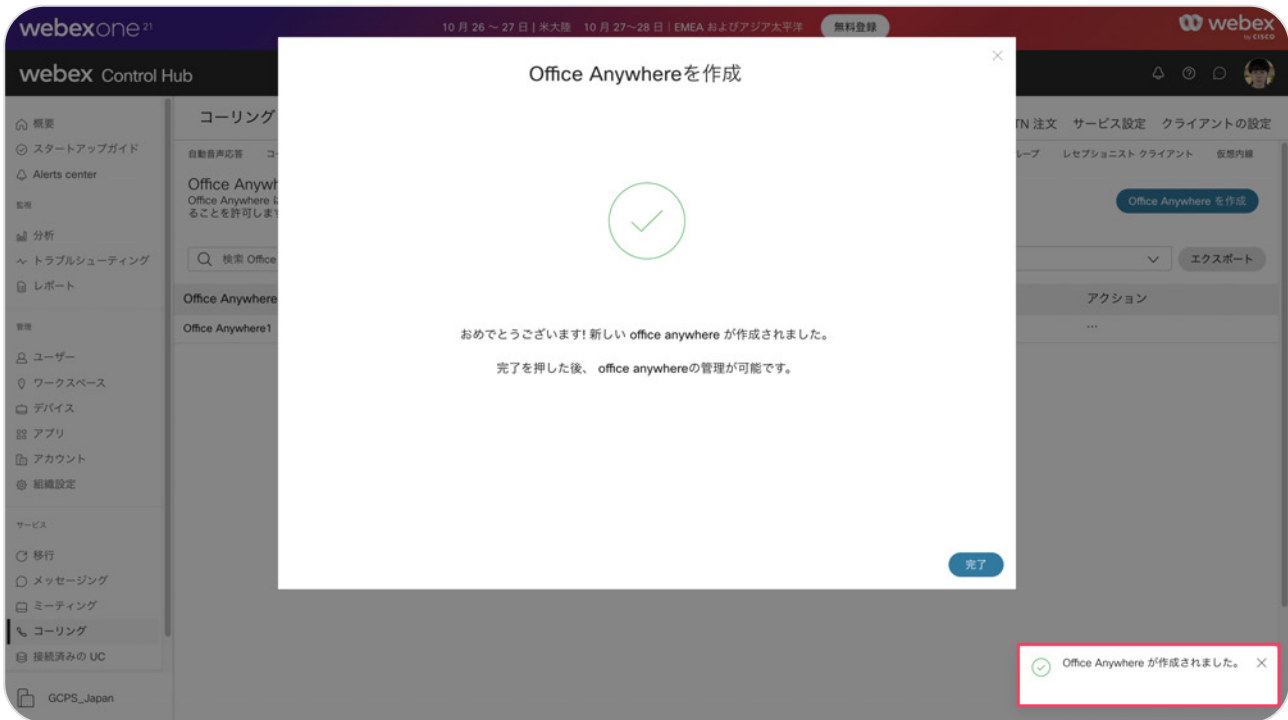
webexone 21

10 月 26 ～ 27 日 | 米大陸　10 月 27～28 日 | EMEA およびアジア太平洋　無料登録

webex by CISCO

webex Control Hub

概要
スタートアップガイド
Alerts center
監視
分析
トラブルシューティング
レポート
管理
ユーザー
ワークスペース
デバイス
アプリ
アカウント
組織設定
サービス
移行
メッセージング
ミーティング
コーリング
接続済みの UC

GCPS_Japan

コーリング

TN 注文　サービス設定　クライアントの設定

自動音声応答　コ

ループ　レセプショニスト クライアント　仮想内線

Office Anyw
Office Anywhere に
ることを許可します

Office Anywhere を作成

検索 Office

エクスポート

Office Anywhere

アクション

Office Anywhere1

...

Office Anywhereを作成

おめでとうございます! 新しい office anywhere が作成されました。

完了を押した後、 office anywhereの管理が可能です。

完了

Office Anywhere が作成されました。